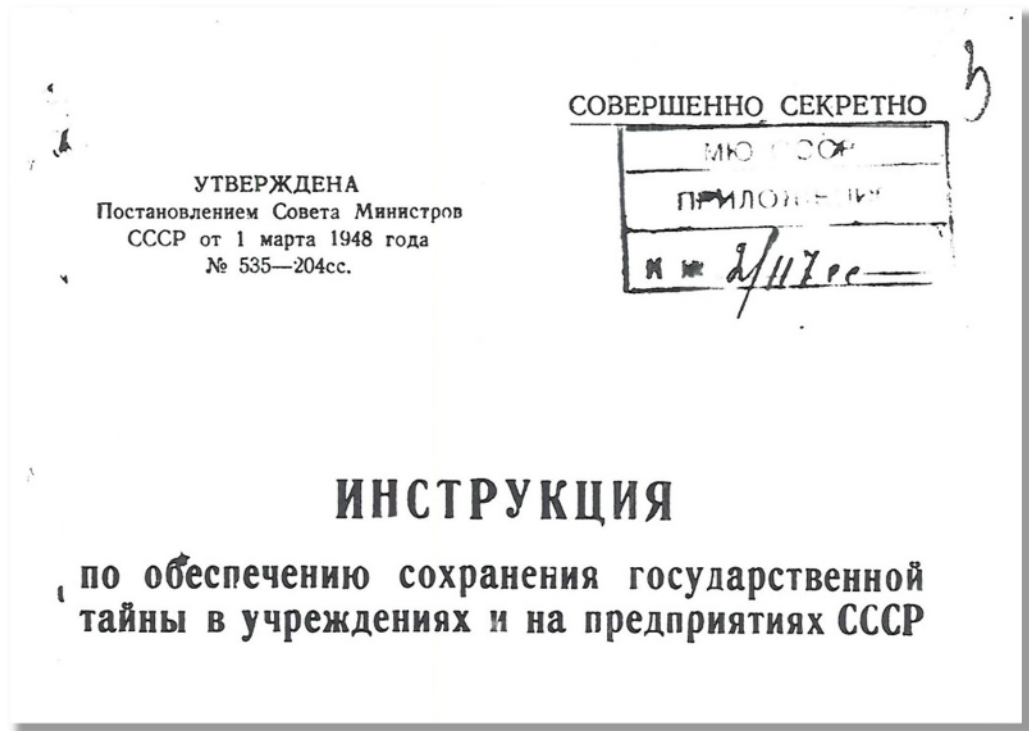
3

СОВЕРШЕННО СЕКРЕТНО

МЮ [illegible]

ПРИЛО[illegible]

№ 2/117сс

УТВЕРЖДЕНА
Постановлением Совета Министров СССР от 1 марта 1948 года № 535—204сс.

ИНСТРУКЦИЯ

по обеспечению сохранения государственной тайны в учреждениях и на предприятиях СССР